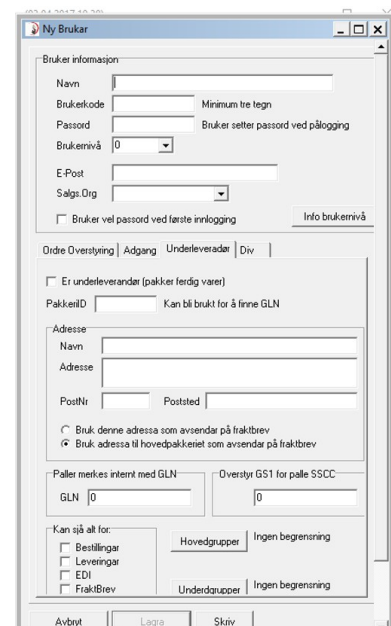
Ny Brukar

Bruker informasjon

Navn

Brukerkode Minimum tre tegn

Passord Bruker setter passord ved pålogging

Brukernivå 0

E-Post

Salgs.Org

Bruker vel passord ved første innlogging

Info brukernivå

Ordre Overstyring | Adgang | Underleverandør | Div

Er underleverandør (pakker ferdig varer)

PakkeriID Kan bli brukt for å finne GLN

Adresse

Navn

Adresse

PostNr Poststed

Bruk denne adressa som avsendar på fraktbrev

Bruk adressa til hovedpakkeriet som avsendar på fraktbrev

Paller merkes internt med GLN

GLN 0

Overstyr GS1 for palle SSCC

0

Kan sjå alt for:

Bestillingar

Leveringar

EDI

FraktBrev

Hovedgrupper Ingen begrensning

Underdgrupper Ingen begrensning

Avbryt Lagra Skriv